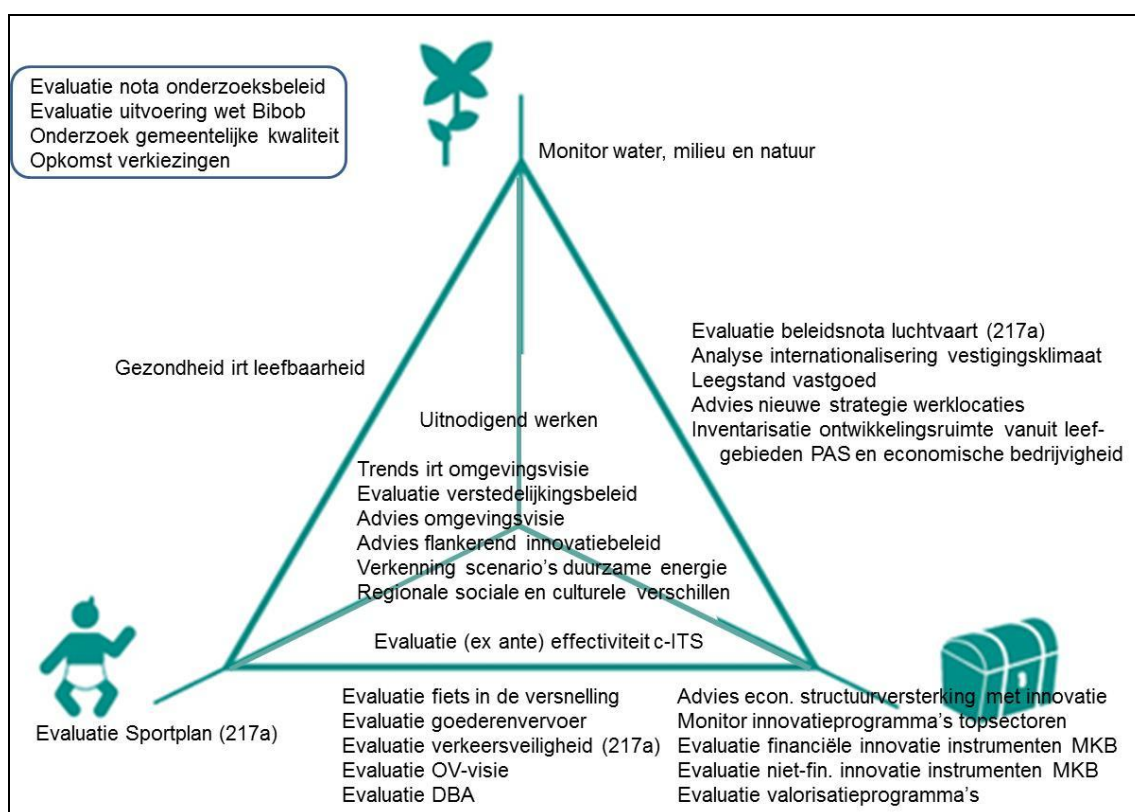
Evaluatie nota onderzoeksbeleid
Evaluatie uitvoering wet Bibob
Onderzoek gemeentelijke kwaliteit
Opkomst verkiezingen

Monitor water, milieu en natuur

Gezondheid irt leefbaarheid

Evaluatie beleidsnota luchtvaart (217a)
Analyse internationalisering vestigingsklimaat
Leegstand vastgoed
Advies nieuwe strategie werklocaties
Inventarisatie ontwikkelingsruimte vanuit leefgebieden PAS en economische bedrijvigheid

Uitnodigend werken

Trends irt omgevingsvisie
Evaluatie verstedelijkingsbeleid
Advies omgevingsvisie
Advies flankerend innovatiebeleid
Verkenning scenario's duurzame energie
Regionale sociale en culturele verschillen

Evaluatie (ex ante) effectiviteit c-ITS

Evaluatie Sportplan (217a)

Evaluatie fiets in de versnelling
Evaluatie goederenvervoer
Evaluatie verkeersveiligheid (217a)
Evaluatie OV-visie
Evaluatie DBA

Advies econ. structuurversterking met innovatie
Monitor innovatieprogramma's topsectoren
Evaluatie financiële innovatie instrumenten MKB
Evaluatie niet-fin. innovatie instrumenten MKB
Evaluatie valorisatieprogramma's